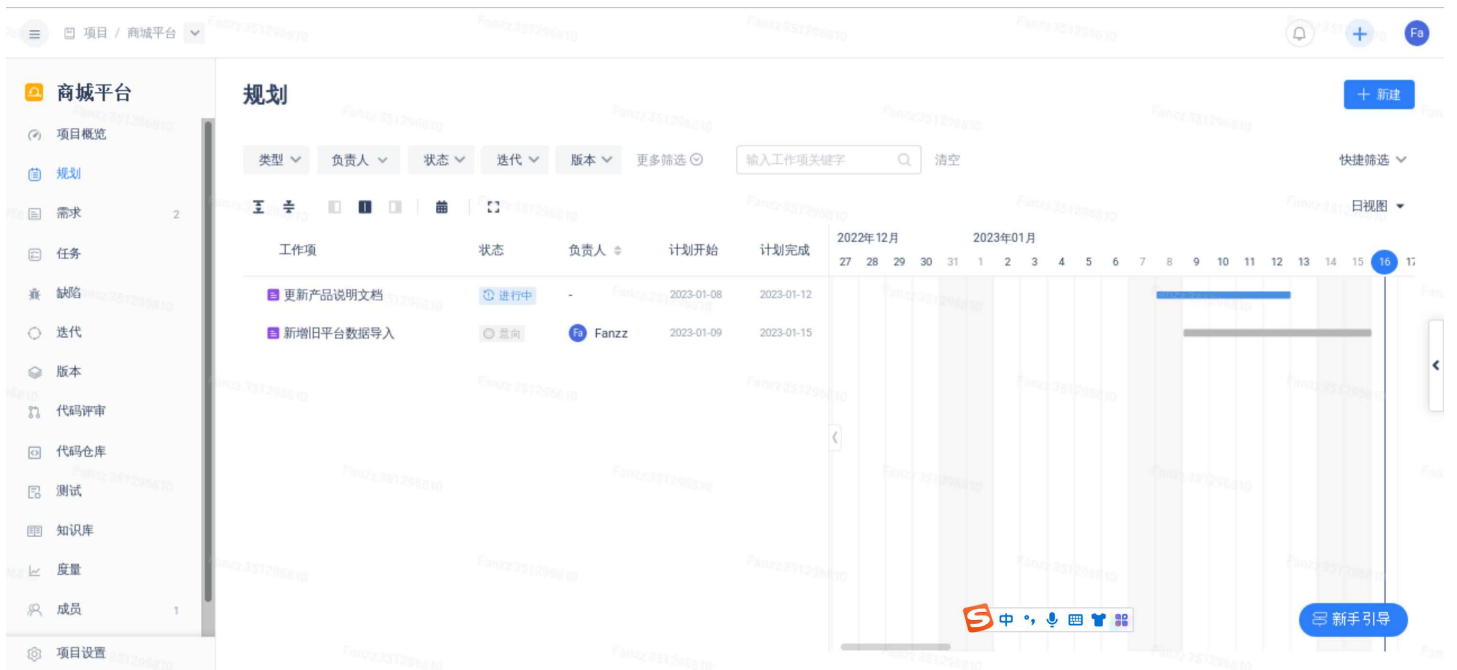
项目 / 商城平台

Fa

商城平台
项目概览
规划
需求 2
任务
缺陷
迭代
版本
代码评审
代码仓库
测试
知识库
度量
成员 1
项目设置

规划

+ 新建

类型 负责人 状态 迭代 版本 更多筛选 输入工作项关键字 清空 快捷筛选

日视图

| 工作项 | 状态 | 负责人 | 计划开始 | 计划完成 |
|---|---|---|---|---|
| 更新产品说明文档 | 进行中 | - | 2023-01-08 | 2023-01-12 |
| 新增旧平台数据导入 | 意向 | Fa Fanzz | 2023-01-09 | 2023-01-15 |

2022年12月 2023年01月
27 28 29 30 31 1 2 3 4 5 6 7 8 9 10 11 12 13 14 15 16 17

中

新手引导

Fanzz351296810